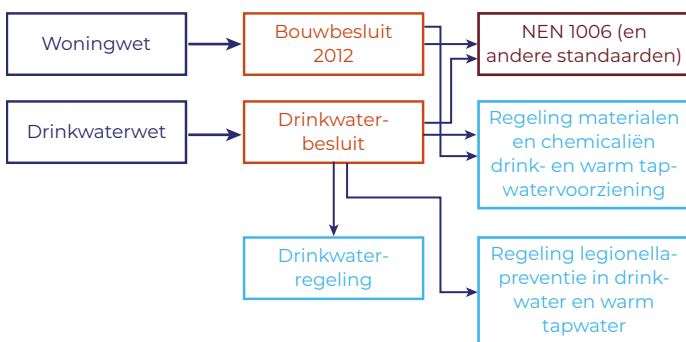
Woningwet

Bouwbesluit 2012

NEN 1006 (en andere standaarden)

Drinkwaterwet

Drinkwaterbesluit

Regeling materialen en chemicaliën drink- en warm tapwatervoorziening

Drinkwaterregeling

Regeling legionellapreventie in drinkwater en warm tapwater